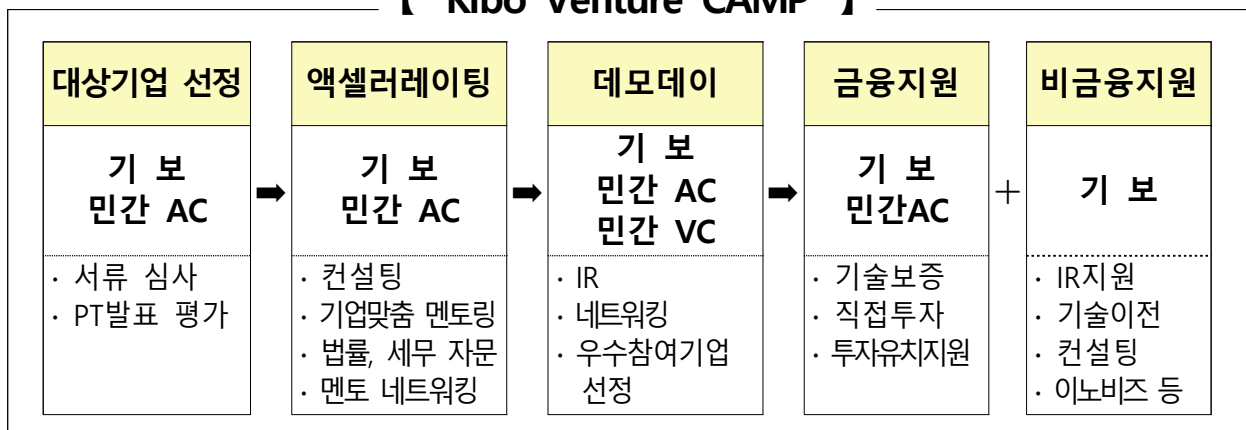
【 Kibo Venture CAMP 】

대상기업 선정

기 보
민간 AC

· 서류 심사
· PT발표 평가

➡

액셀러레이팅

기 보
민간 AC

· 컨설팅
· 기업맞춤 멘토링
· 법률, 세무 자문
· 멘토 네트워킹

➡

데모데이

기 보
민간 AC
민간 VC

· IR
· 네트워킹
· 우수참여기업 선정

➡

금융지원

기 보
민간AC

· 기술보증
· 직접투자
· 투자유치지원

+

비금융지원

기 보

· IR지원
· 기술이전
· 컨설팅
· 이노비즈 등